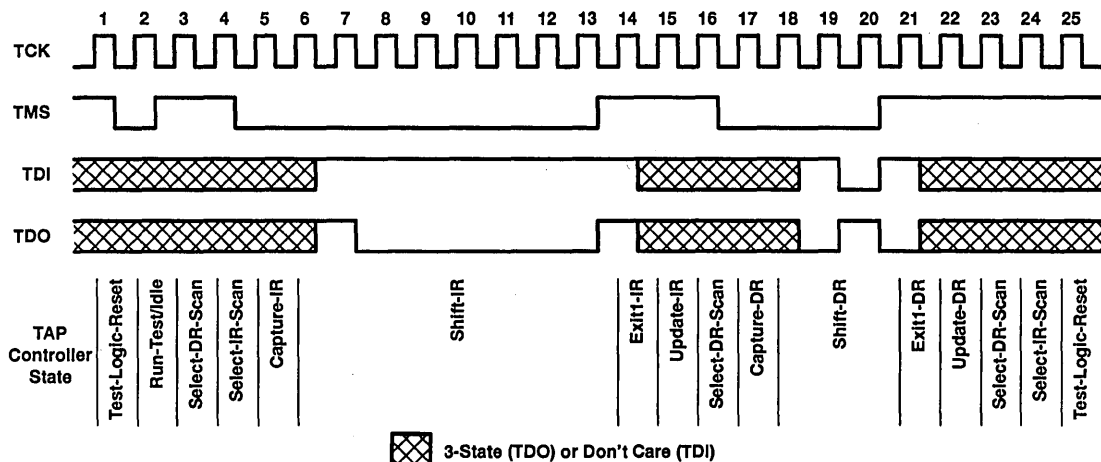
1 2 3 4 5 6 7 8 9 10 11 12 13 14 15 16 17 18 19 20 21 22 23 24 25

TCK

TMS

TDI

TDO

TAP Controller State

Test-Logic-Reset
Run-Test/Idle
Select-DR-Scan
Select-IR-Scan
Capture-IR
Shift-IR
Exit1-IR
Update-IR
Select-DR-Scan
Capture-DR
Shift-DR
Exit1-DR
Update-DR
Select-DR-Scan
Select-IR-Scan
Test-Logic-Reset

3-State (TDO) or Don't Care (TDI)